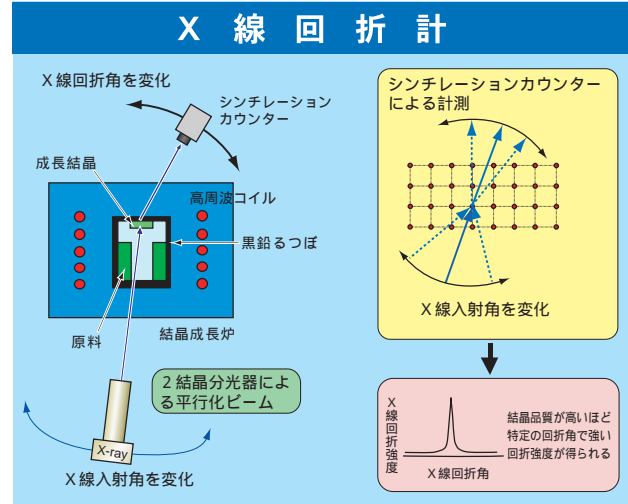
X 線 回 折 計

X 線回折角を変化

シンチレーション
カウンター

成長結晶

高周波コイル

黒鉛るつぼ

原料

結晶成長炉

2 結晶分光器によ
る平行化ビーム

X-ray

X 線入射角を変化

シンチレーションカウンター
による計測

X 線入射角を変化

X
線
回
折
強
度

X 線回折角

結晶品質が高いほど
特定の回折角で強い
回折強度が得られる